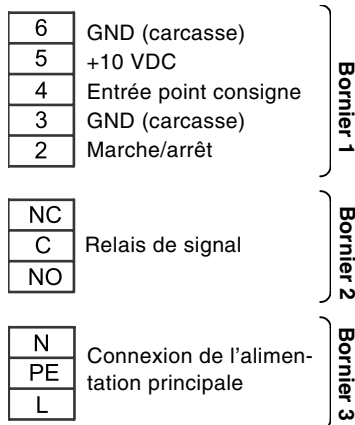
| | |
|---|---|
| 6 | GND (carcasse) |
| 5 | +10 VDC |
| 4 | Entrée point consigne |
| 3 | GND (carcasse) |
| 2 | Marche/arrêt |

Bornier 1

NC
C
NO

Relais de signal

Bornier 2

N
PE
L

Connexion de l'alimentation principale

Bornier 3